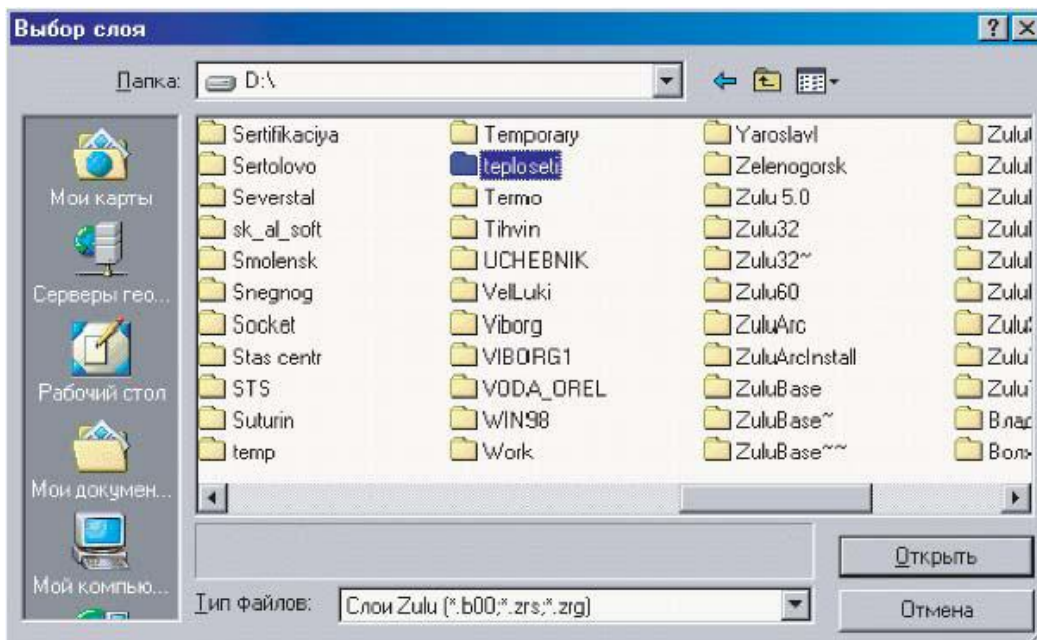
Выбор слоя

? X

Папка: D:\

Мои карты

Серверы гео...

Рабочий стол

Мои докумен...

Мой компью...

Sertifikaciya
Sertolovo
Severstal
sk_al_soft
Smolensk
Snegnog
Socket
Stas centr
STS
Suturin
temp

Temporary
teploseti
Termo
Tihvin
UCHEBNIK
VelLuki
Viborg
VIBORG1
VODA_OREL
WIN98
Work

Yaroslavl
Zelenogorsk
Zulu 5.0
Zulu32
Zulu32~
Zulu60
ZuluArc
ZuluArcInstall
ZuluBase
ZuluBase~
ZuluBase~~

Zulu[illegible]
Zulu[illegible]
Zulu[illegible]
Zulu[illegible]
Zulu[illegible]
Zulu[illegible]
Zulu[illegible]
Zulu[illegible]
Zulu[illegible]
Влад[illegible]
Волж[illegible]

Открыть

Тип файлов: Слои Zulu (*.b00;*.zrs;*.zrg)

Отмена